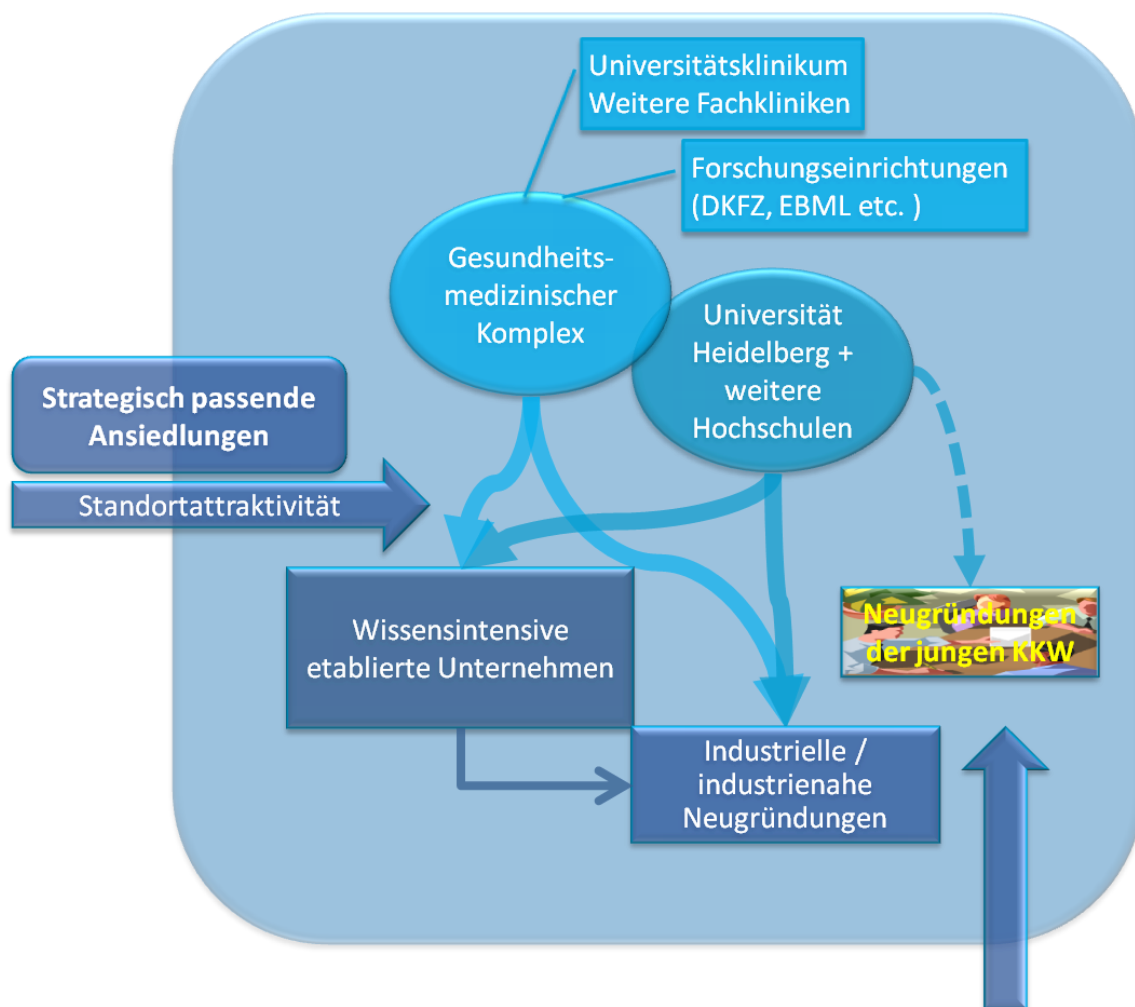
Universitätsklinikum
Weitere Fachkliniken

Forschungseinrichtungen
(DKFZ, EBML etc. )

Gesundheits-
medizinischer
Komplex

Universität
Heidelberg +
weitere
Hochschulen

Strategisch passende
Ansiedlungen

Standortattraktivität

Wissensintensive
etablierte Unternehmen

Neugründungen
der jungen KKW

Industrielle /
industrienahe
Neugründungen